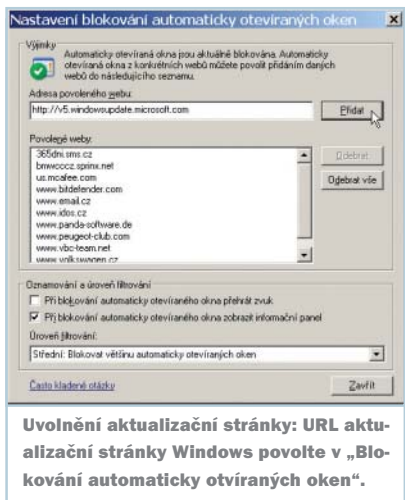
Nastavení blokování automaticky otevíraných oken

Výjimky

Automaticky otevíraná okna jsou aktuálně blokována. Automaticky otevíraná okna z konkrétních webů můžete povolit přidáním daných webů do následujícího seznamu.

Adresa povoleného webu:

http://v5.windowsupdate.microsoft.com

Přidat

Povolené weby:

365dni.sms.cz
brwwccz.sprinx.net
us.mcafee.com
www.bitdefender.com
www.email.cz
www.idos.cz
www.panda-software.de
www.peugeot-club.com
www.vbc-team.net
www.volkswagen.cz

Odebrat

Odebrat vše

Oznamování a úroveň filtrování

Při blokování automaticky otevíraného okna přehrát zvuk

Při blokování automaticky otevíraného okna zobrazit informační panel

Úroveň filtrování:

Střední: Blokovat většinu automaticky otevíraných oken

Často kladené otázky

Zavřít

Uvolnění aktualizační stránky: URL aktualizační stránky Windows povolte v „Blokování automaticky otvíraných oken“.